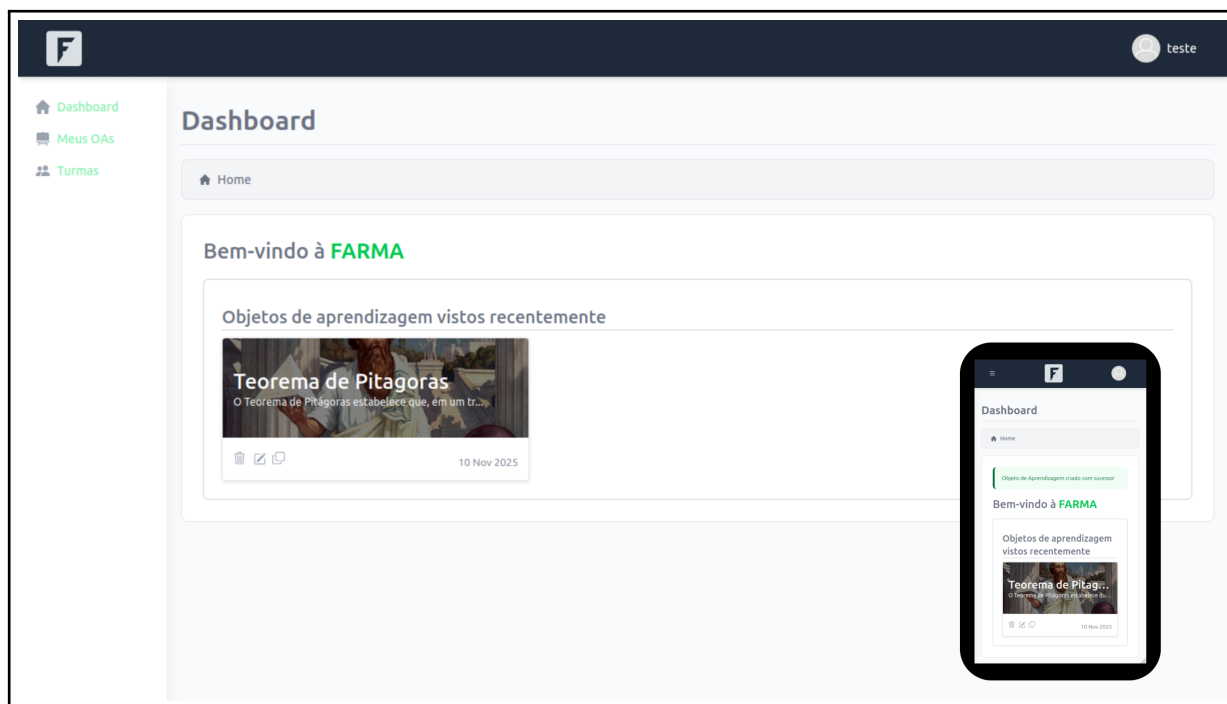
F

teste

Dashboard
Meus OAs
Turmas

Dashboard

Home

Bem-vindo à FARMA

Objetos de aprendizagem vistos recentemente

Teorema de Pitagoras
O Teorema de Pitágoras estabelece que, em um tr...

10 Nov 2025

F

Dashboard

Home

Objeto de Aprendizagem criado com sucesso!

Bem-vindo à FARMA

Objetos de aprendizagem vistos recentemente

Teorema de Pitag...
O Teorema de Pitágoras estabelece q...

10 Nov 2025